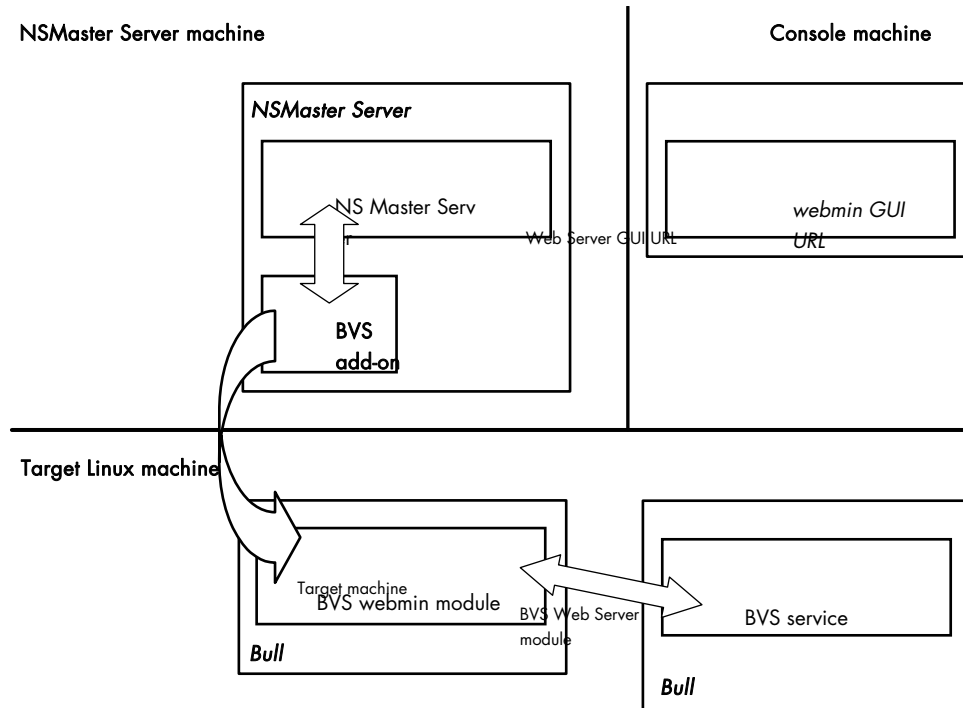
NSMaster Server machine

Console machine

NSMaster Server

NS Master Serv
r

Web Server GUI URL

webmin GUI
URL

BVS
add-on

Target Linux machine

Target machine
BVS webmin module

BVS Web Server
module

BVS service

Bull

Bull